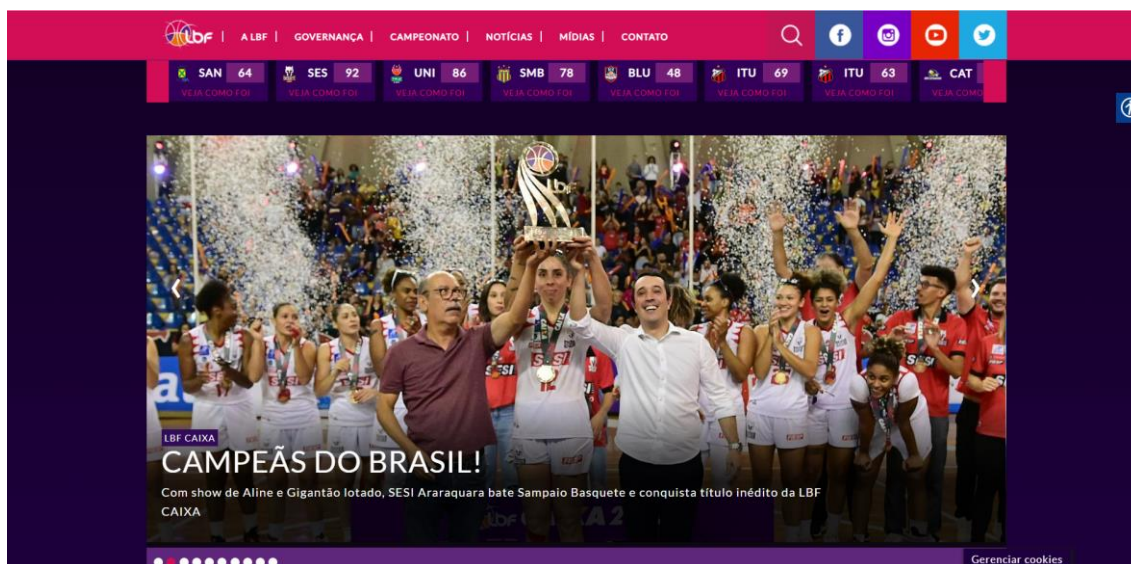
LBF | A LBF | GOVERNANÇA | CAMPEONATO | NOTÍCIAS | MÍDIAS | CONTATO

SAN 64 VEJA COMO FOI
SES 92 VEJA COMO FOI
UNI 86 VEJA COMO FOI
SMB 78 VEJA COMO FOI
BLU 48 VEJA COMO FOI
ITU 69 VEJA COMO FOI
ITU 63 VEJA COMO FOI
CAT VEJA COMO

LBF CAIXA

CAMPEÃS DO BRASIL!

Com show de Aline e Gigantão lotado, SESI Araraquara bate Sampaio Basquete e conquista título inédito da LBF CAIXA

Gerenciar cookies